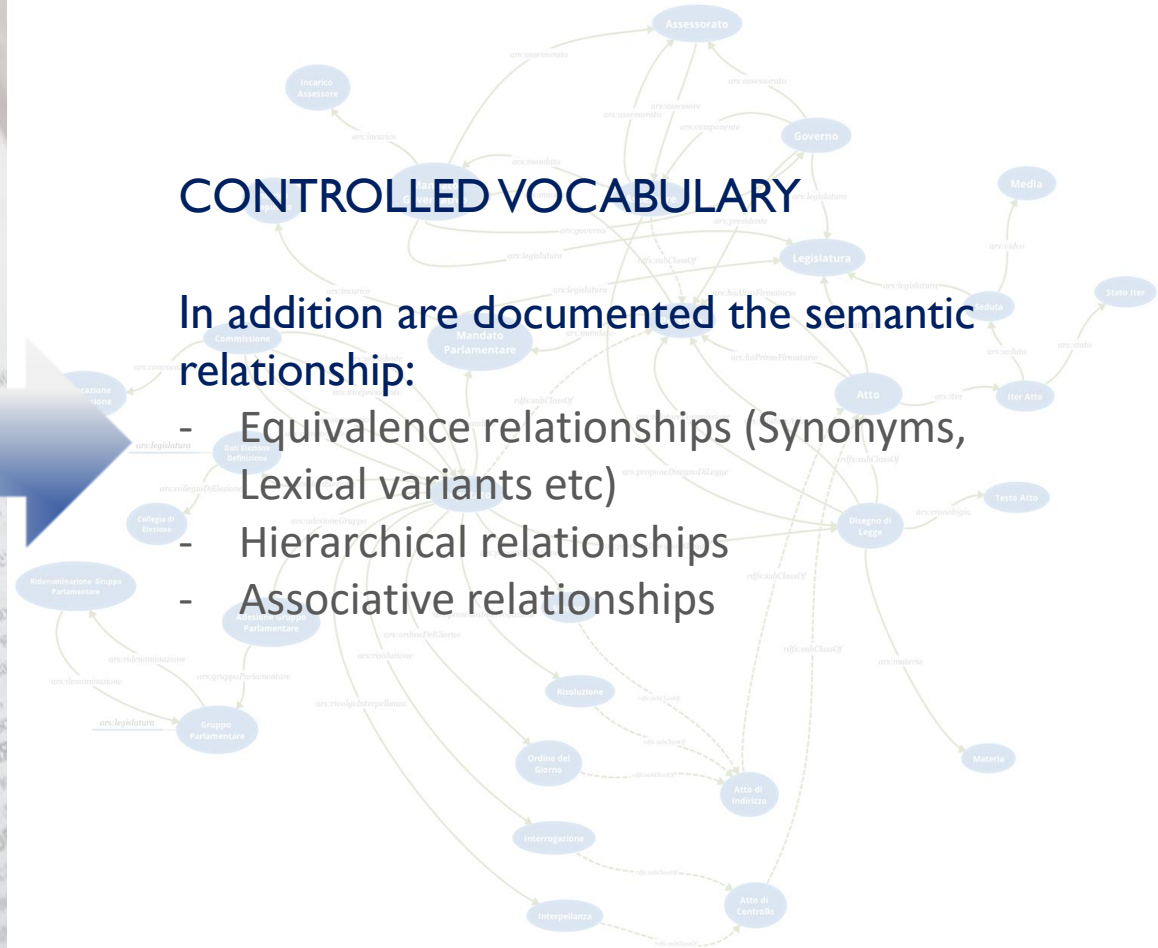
CONTROLLED VOCABULARY

In addition are documented the semantic relationship:
- Equivalence relationships (Synonyms, Lexical variants etc)
- Hierarchical relationships
- Associative relationships

Assessorato
Incarico Assessore
Governo
Media
Legislatura
Mandato Parlamentare
Commissione
Seduta
Stato Iter
Atto
Iter Atto
Dati Elezione Definizione
Collegio di Elezione
Disegno di Legge
Testo Atto
Ridenominazione Gruppo Parlamentare
Adesione Gruppo Parlamentare
Gruppo Parlamentare
Risoluzione
Ordine del Giorno
Atto di Indirizzo
Materia
Interrogazione
Atto di Controllo
Interpellanza
arsc:legislatura
arsc:legislatura